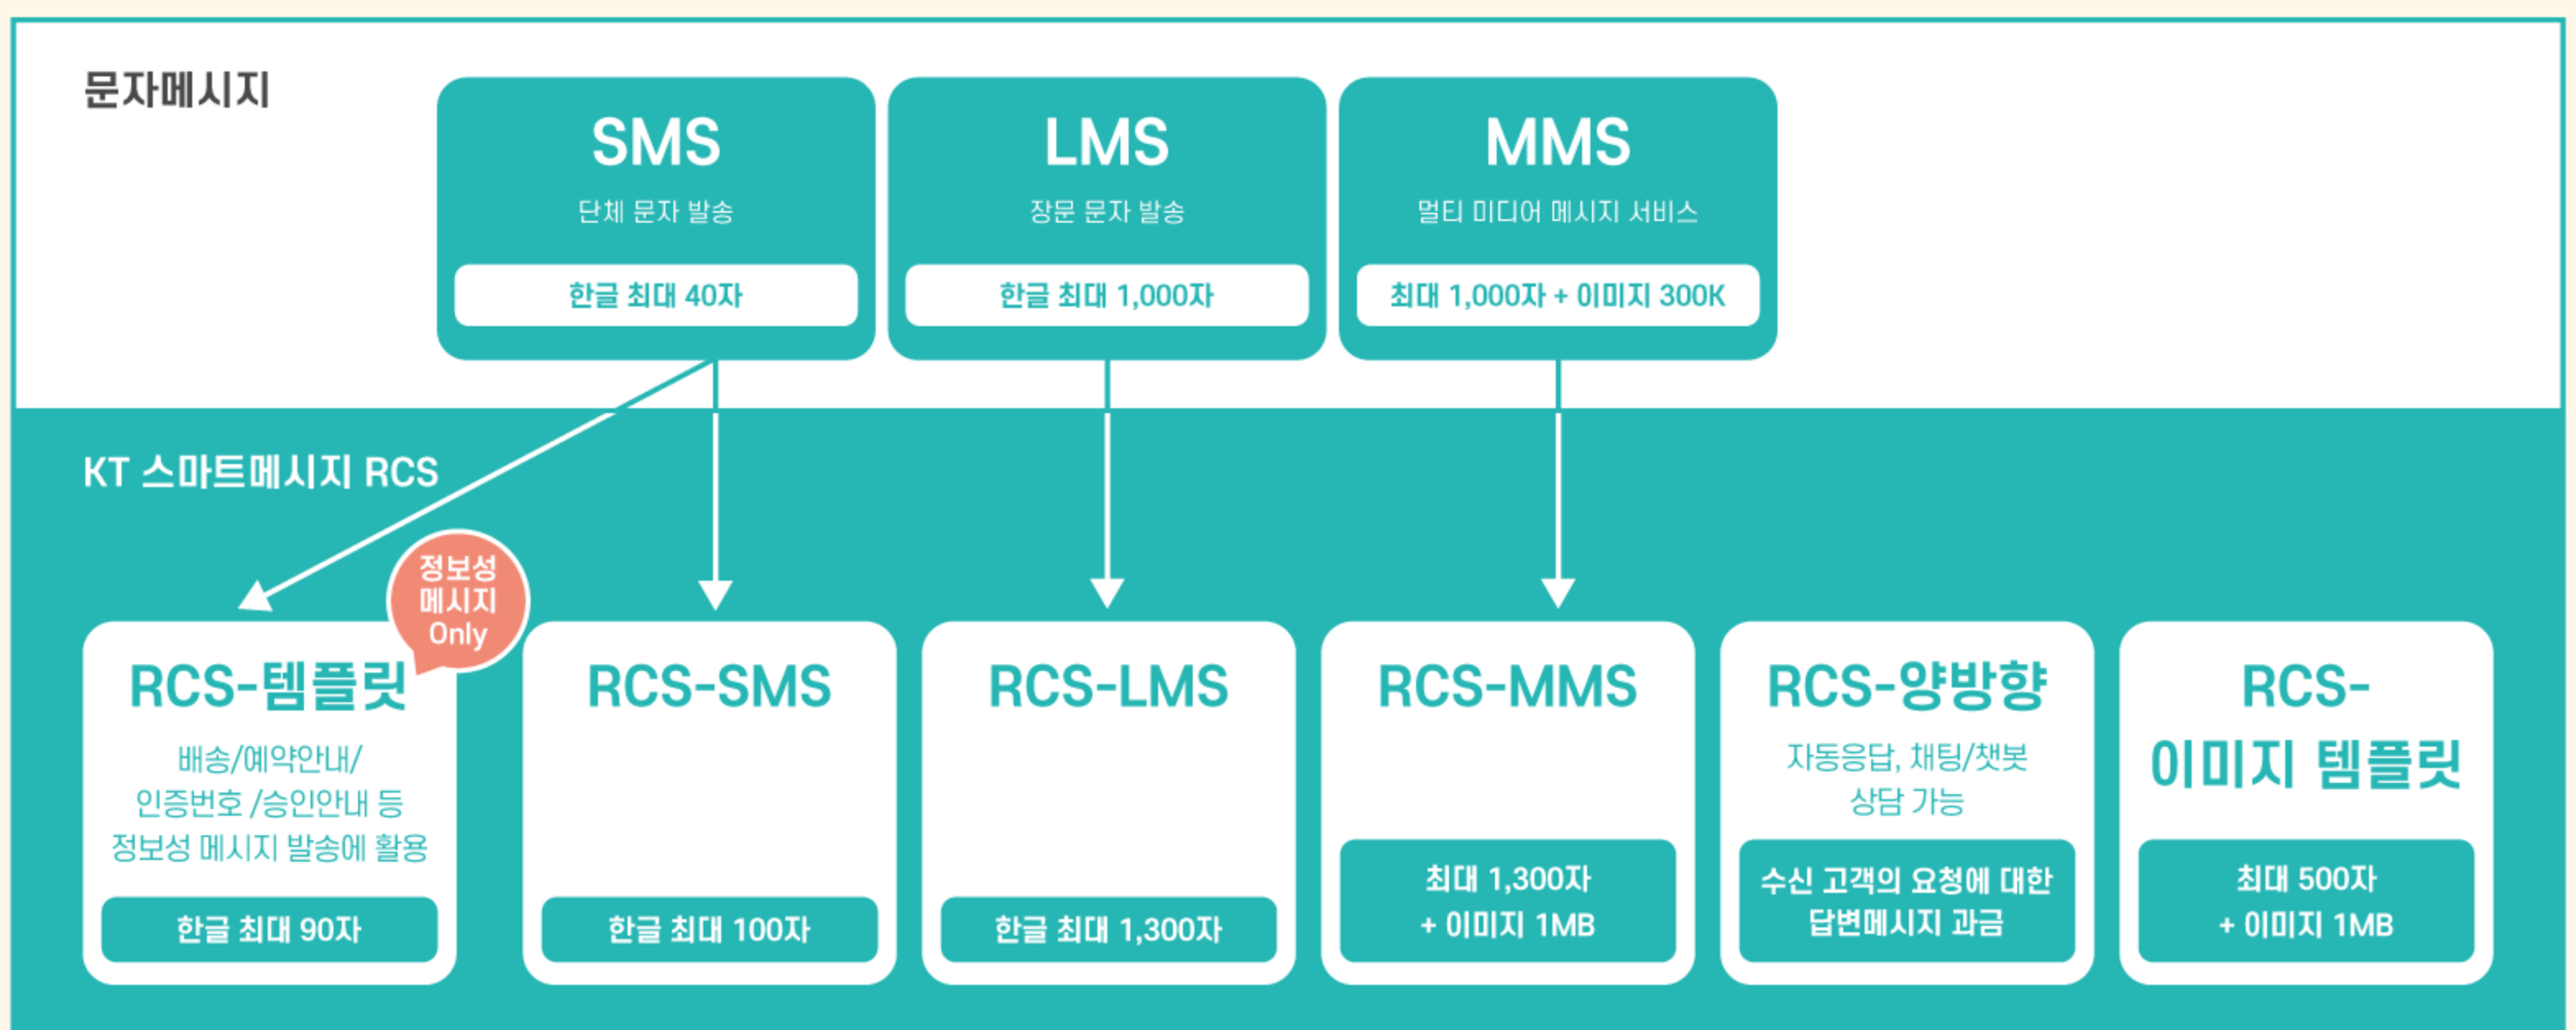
문자메시지

SMS
단체 문자 발송
한글 최대 40자

LMS
장문 문자 발송
한글 최대 1,000자

MMS
멀티 미디어 메시지 서비스
최대 1,000자 + 이미지 300K

KT 스마트메시지 RCS

정보성 메시지 Only

RCS-템플릿
배송/예약안내/ 인증번호 /승인안내 등 정보성 메시지 발송에 활용
한글 최대 90자

RCS-SMS
한글 최대 100자

RCS-LMS
한글 최대 1,300자

RCS-MMS
최대 1,300자 + 이미지 1MB

RCS-양방향
자동응답, 채팅/챗봇 상담 가능
수신 고객의 요청에 대한 답변메시지 과금

RCS-이미지 템플릿
최대 500자 + 이미지 1MB